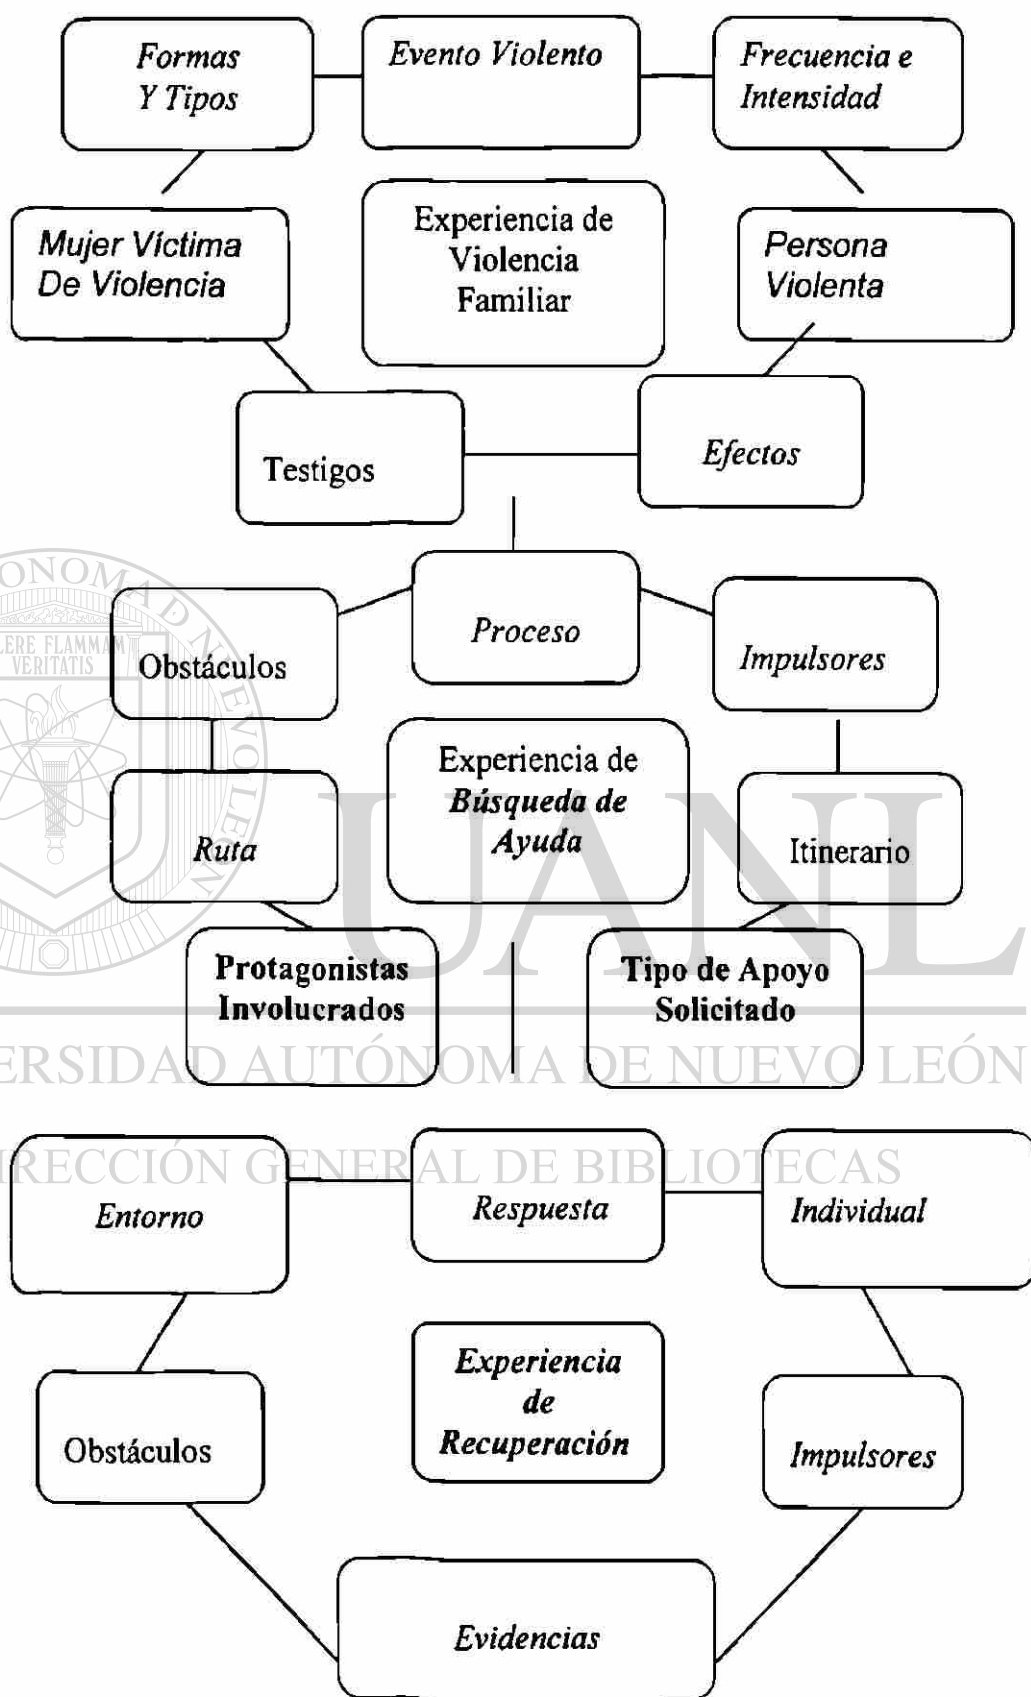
Formas
Y Tipos

Evento Violento

Frecuencia e
Intensidad

Mujer Víctima
De Violencia

Experiencia de
Violencia
Familiar

Persona
Violenta

Testigos

Efectos

Obstáculos

Proceso

Impulsores

Ruta

Experiencia de
Búsqueda de
Ayuda

Itinerario

Protagonistas
Involucrados

Tipo de Apoyo
Solicitado

Entorno

Respuesta

Individual

Obstáculos

Experiencia
de
Recuperación

Impulsores

Evidencias

ONOMA
LERE FLAMMAM
VERITATIS
UANL
UNIVERSIDAD AUTÓNOMA DE NUEVO LEÓN
DIRECCIÓN GENERAL DE BIBLIOTECAS